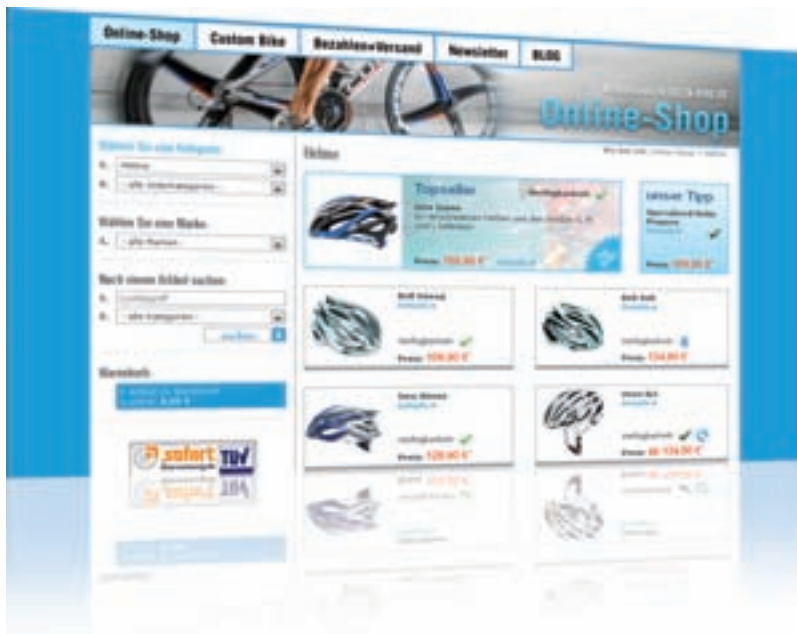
Online-Shop
Custom Bike
Bezahlen+Versand
Newsletter
BLOG

Online-Shop

Wählen Sie eine Kategorie:
Helme
- alle Unterkategorien -

Wählen Sie eine Marke:
- alle Marken -

Nach einem Artikel suchen:
- alle Kategorien -
suchen

Warenkorb

sofort
TÜV

Helme

Topseller
Verfügbarkeit
Preis:

Unser Tipp
Preis:

Verfügbarkeit
Preis: 109,90 €

Verfügbarkeit
Preis: 134,90 €

Verfügbarkeit
Preis: 129,90 €

Verfügbarkeit
Preis: